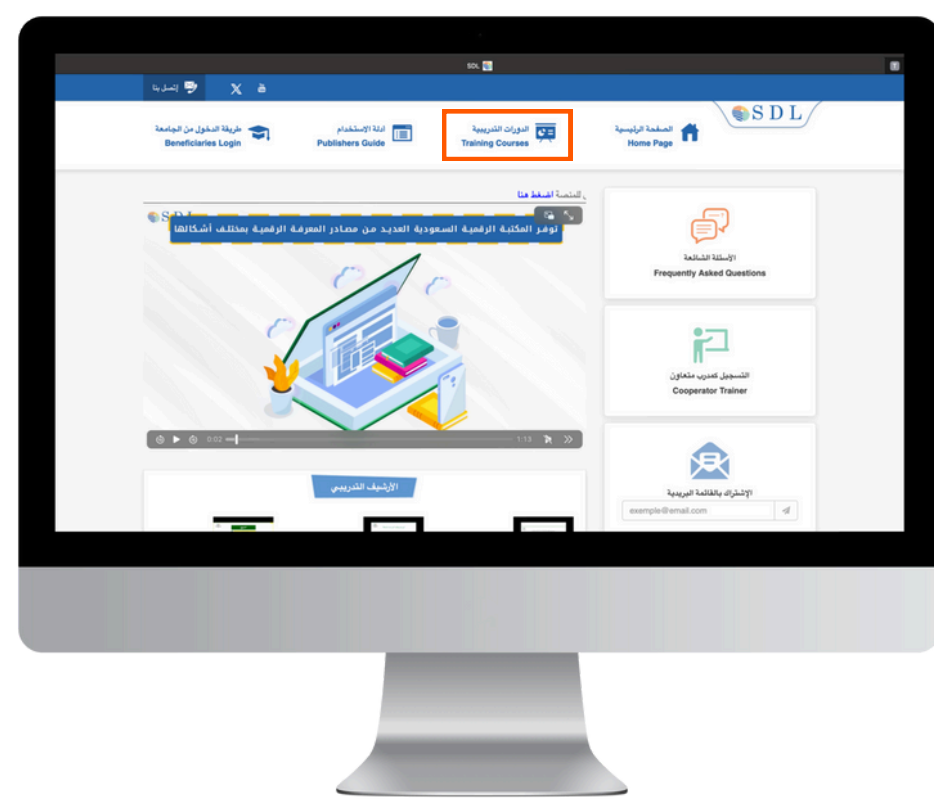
SDL

إتصل بنا

SDL

الصفحة الرئيسية
Home Page

الدورات التدريبية
Training Courses

ادلة الاستخدام
Publishers Guide

طريقة الدخول من الجامعة
Beneficiaries Login

ل للمنصة اضغط هنا

SDL

توفر المكتبة الرقمية السعودية العديد من مصادر المعرفة الرقمية بمختلف أشكالها

0:02

1:13

الأرشيف التدريبي

الأسئلة الشائعة
Frequently Asked Questions

التسجيل كمدرب متعاون
Cooperator Trainer

الإشتراك بالقائمة البريدية
example@email.com